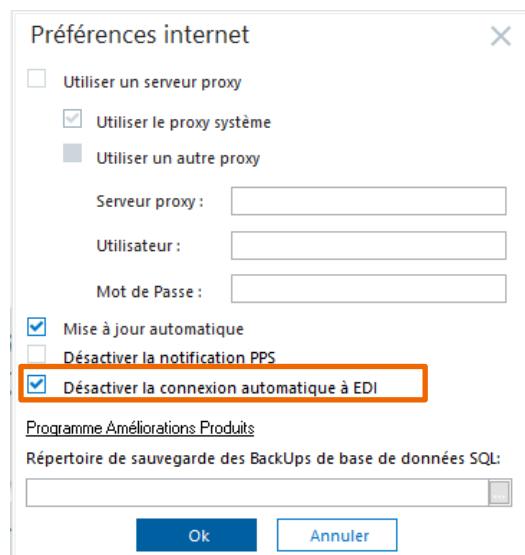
Préférences internet

Utiliser un serveur proxy

Utiliser le proxy système

Utiliser un autre proxy

Serveur proxy :

Utilisateur :

Mot de Passe :

Mise à jour automatique

Désactiver la notification PPS

Désactiver la connexion automatique à EDI

Programme Améliorations Produits

Répertoire de sauvegarde des BackUps de base de données SQL:

...

Ok

Annuler